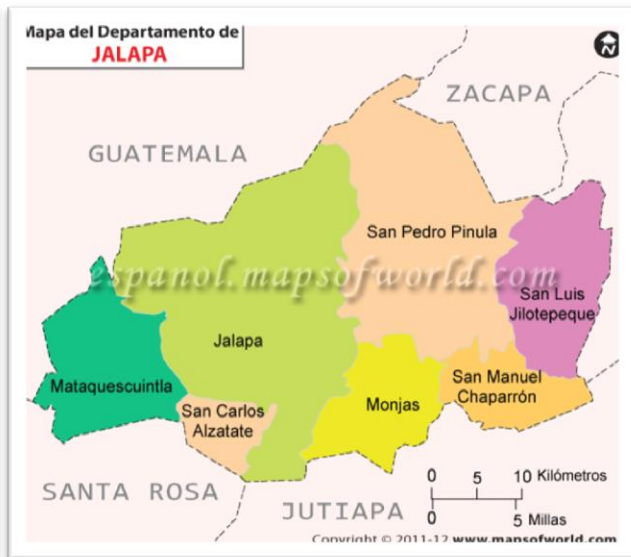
Mapa del Departamento de
JALAPA

N

ZACAPA

GUATEMALA

San Pedro Pinula

espanol.mapsofworld.com

San Luis Jilotepeque

Jalapa

Mataquescuintla

San Manuel Chaparrón

San Carlos Alzatate

Monjas

SANTA ROSA

JUTIAPA

0 5 10 Kilómetros
0 5 Millas

Copyright © 2011-12 www.mapsofworld.com